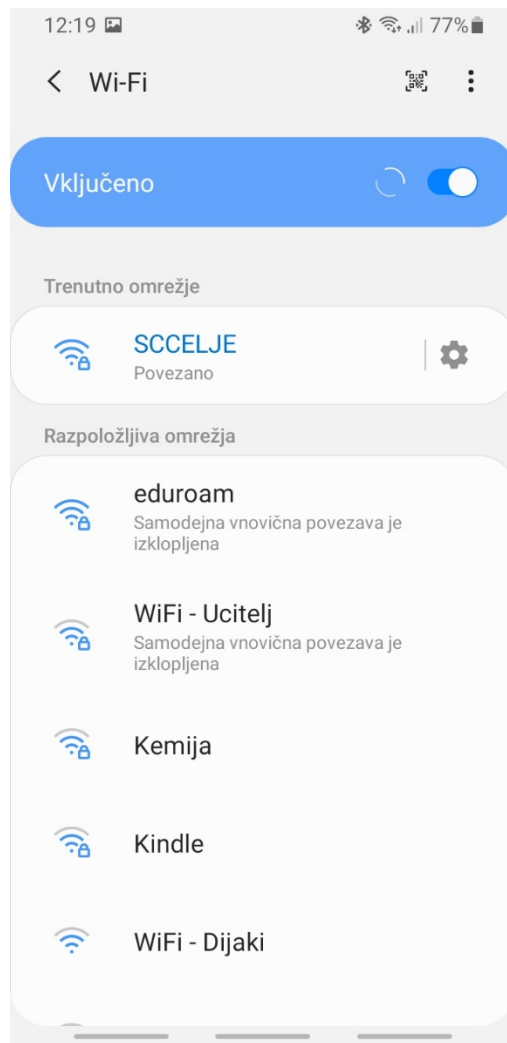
12:19 77%

Wi-Fi

Vključeno

Trenutno omrežje

SCCELJE
Povezano

Razpoložljiva omrežja

eduroam
Samodejna vnovična povezava je izklopljena

WiFi - Ucitelj
Samodejna vnovična povezava je izklopljena

Kemija

Kindle

WiFi - Dijaki